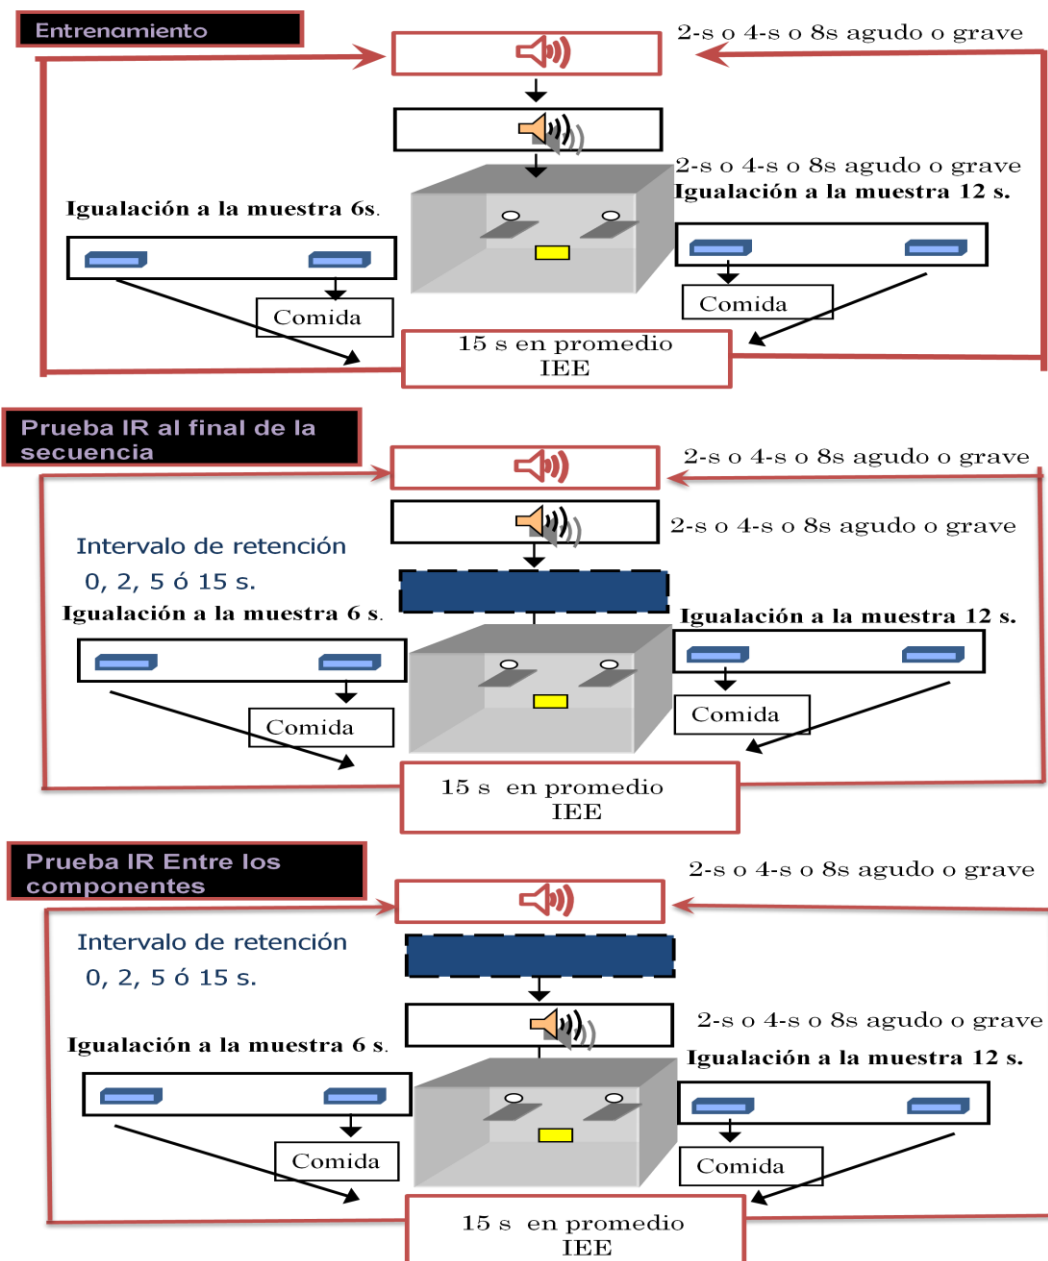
Entrenamiento

2-s o 4-s o 8s agudo o grave

2-s o 4-s o 8s agudo o grave

Igualación a la muestra 12 s.

Igualación a la muestra 6s.

Comida

Comida

15 s en promedio
IEE

Prueba IR al final de la secuencia

2-s o 4-s o 8s agudo o grave

2-s o 4-s o 8s agudo o grave

Intervalo de retención

0, 2, 5 ó 15 s.

Igualación a la muestra 6 s.

Igualación a la muestra 12 s.

Comida

Comida

15 s en promedio
IEE

Prueba IR Entre los componentes

2-s o 4-s o 8s agudo o grave

Intervalo de retención

0, 2, 5 ó 15 s.

2-s o 4-s o 8s agudo o grave

Igualación a la muestra 6 s.

Igualación a la muestra 12 s.

Comida

Comida

15 s en promedio
IEE